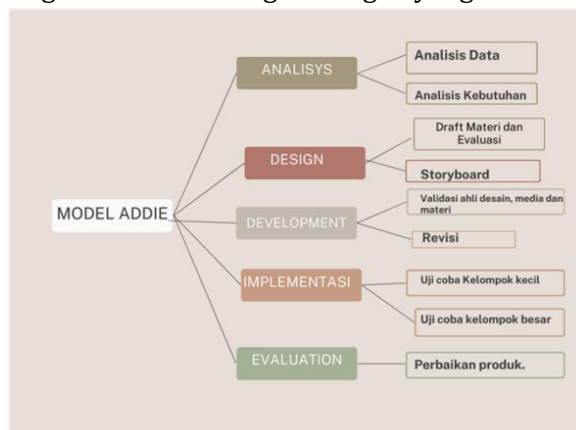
MODEL ADDIE

ANALISYS

Analisis Data

Analisis Kebutuhan

DESIGN

Draft Materi dan Evaluasi

Storyboard

DEVELOPMENT

Validasi ahli desain, media dan materi

Revisi

IMPLEMENTASI

Uji coba Kelompok kecil

Uji coba kelompok besar

EVALUATION

Perbaikan produk.